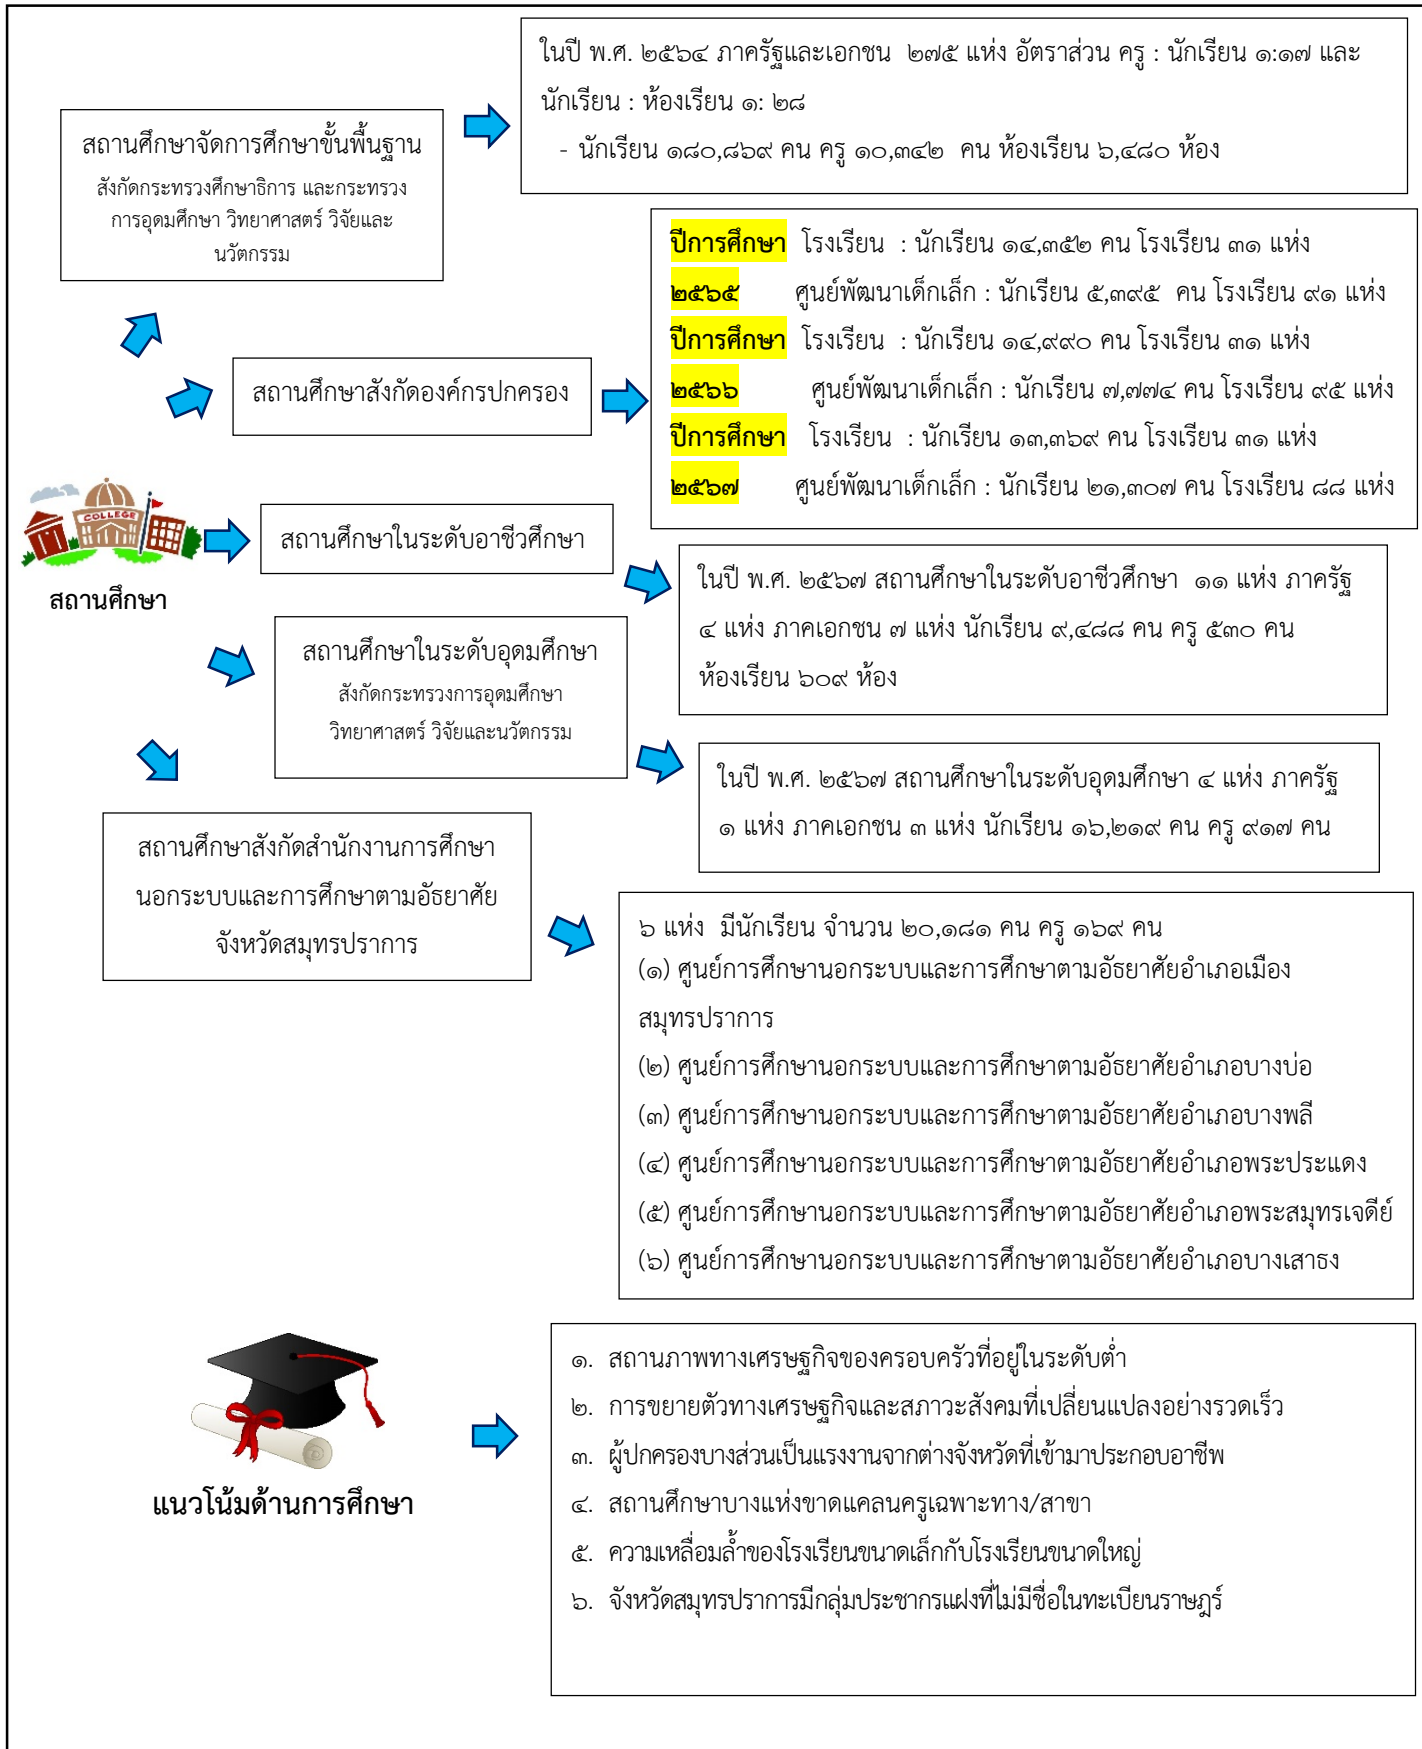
สถานศึกษาจัดการศึกษาขั้นพื้นฐาน
สังกัดกระทรวงศึกษาธิการ และกระทรวงการอุดมศึกษา วิทยาศาสตร์ วิจัยและนวัตกรรม

ในปี พ.ศ. ๒๕๖๔ ภาครัฐและเอกชน ๒๗๕ แห่ง อัตราส่วน ครู : นักเรียน ๑:๑๗ และ นักเรียน : ห้องเรียน ๑: ๒๘
- นักเรียน ๑๘๐,๘๖๙ คน ครู ๑๐,๓๔๒ คน ห้องเรียน ๖,๔๘๐ ห้อง

สถานศึกษาสังกัดองค์กรปกครอง

ปีการศึกษา ๒๕๖๕ โรงเรียน : นักเรียน ๑๔,๓๕๒ คน โรงเรียน ๓๑ แห่ง
ศูนย์พัฒนาเด็กเล็ก : นักเรียน ๕,๓๙๕ คน โรงเรียน ๙๑ แห่ง
ปีการศึกษา ๒๕๖๖ โรงเรียน : นักเรียน ๑๔,๙๙๐ คน โรงเรียน ๓๑ แห่ง
ศูนย์พัฒนาเด็กเล็ก : นักเรียน ๗,๗๗๔ คน โรงเรียน ๙๕ แห่ง
ปีการศึกษา ๒๕๖๗ โรงเรียน : นักเรียน ๑๓,๓๖๙ คน โรงเรียน ๓๑ แห่ง
ศูนย์พัฒนาเด็กเล็ก : นักเรียน ๒๑,๓๐๗ คน โรงเรียน ๘๘ แห่ง

COLLEGE
สถานศึกษา

สถานศึกษาในระดับอาชีวศึกษา

ในปี พ.ศ. ๒๕๖๗ สถานศึกษาในระดับอาชีวศึกษา ๑๑ แห่ง ภาครัฐ ๔ แห่ง ภาคเอกชน ๗ แห่ง นักเรียน ๙,๔๘๘ คน ครู ๕๓๐ คน ห้องเรียน ๖๐๙ ห้อง

สถานศึกษาในระดับอุดมศึกษา
สังกัดกระทรวงการอุดมศึกษา วิทยาศาสตร์ วิจัยและนวัตกรรม

ในปี พ.ศ. ๒๕๖๗ สถานศึกษาในระดับอุดมศึกษา ๔ แห่ง ภาครัฐ ๑ แห่ง ภาคเอกชน ๓ แห่ง นักเรียน ๑๖,๒๑๙ คน ครู ๙๑๗ คน

สถานศึกษาสังกัดสำนักงานการศึกษานอกระบบและการศึกษาตามอัธยาศัย จังหวัดสมุทรปราการ

๖ แห่ง มีนักเรียน จำนวน ๒๐,๑๘๑ คน ครู ๑๖๙ คน
(๑) ศูนย์การศึกษานอกระบบและการศึกษาตามอัธยาศัยอำเภอเมืองสมุทรปราการ
(๒) ศูนย์การศึกษานอกระบบและการศึกษาตามอัธยาศัยอำเภอบางบ่อ
(๓) ศูนย์การศึกษานอกระบบและการศึกษาตามอัธยาศัยอำเภอบางพลี
(๔) ศูนย์การศึกษานอกระบบและการศึกษาตามอัธยาศัยอำเภอพระประแดง
(๕) ศูนย์การศึกษานอกระบบและการศึกษาตามอัธยาศัยอำเภอพระสมุทรเจดีย์
(๖) ศูนย์การศึกษานอกระบบและการศึกษาตามอัธยาศัยอำเภอบางเสาธง

แนวโน้มด้านการศึกษา

๑. สถานภาพทางเศรษฐกิจของครอบครัวที่อยู่ในระดับต่ำ
๒. การขยายตัวทางเศรษฐกิจและสภาวะสังคมที่เปลี่ยนแปลงอย่างรวดเร็ว
๓. ผู้ปกครองบางส่วนเป็นแรงงานจากต่างจังหวัดที่เข้ามาประกอบอาชีพ
๔. สถานศึกษาบางแห่งขาดแคลนครูเฉพาะทาง/สาขา
๕. ความเหลื่อมล้ำของโรงเรียนขนาดเล็กกับโรงเรียนขนาดใหญ่
๖. จังหวัดสมุทรปราการมีกลุ่มประชากรแฝงที่ไม่มีชื่อในทะเบียนราษฎร์